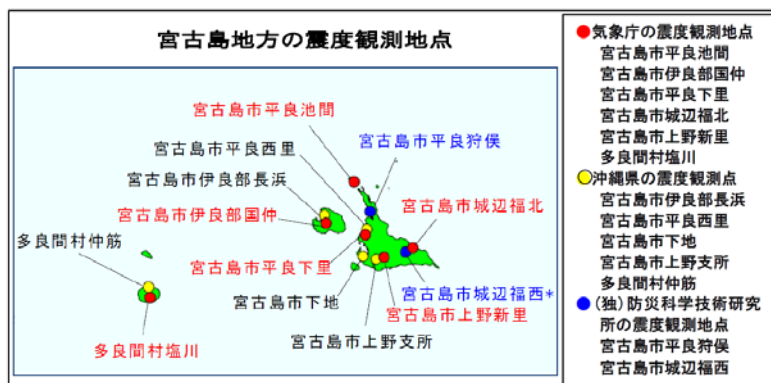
宮古島地方の震度観測地点

宮古島市平良池間
宮古島市平良西里
宮古島市伊良部長浜
宮古島市伊良部国仲
多良間村仲筋
宮古島市平良狩俣
宮古島市城辺福北
宮古島市平良下里
宮古島市下地
宮古島市城辺福西*
宮古島市上野新里
宮古島市上野支所
多良間村塩川

気象庁の震度観測地点
宮古島市平良池間
宮古島市伊良部国仲
宮古島市平良下里
宮古島市城辺福北
宮古島市上野新里
多良間村塩川
沖縄県の震度観測点
宮古島市伊良部長浜
宮古島市平良西里
宮古島市下地
宮古島市上野支所
多良間村仲筋
(独)防災科学技術研究所の震度観測地点
宮古島市平良狩俣
宮古島市城辺福西